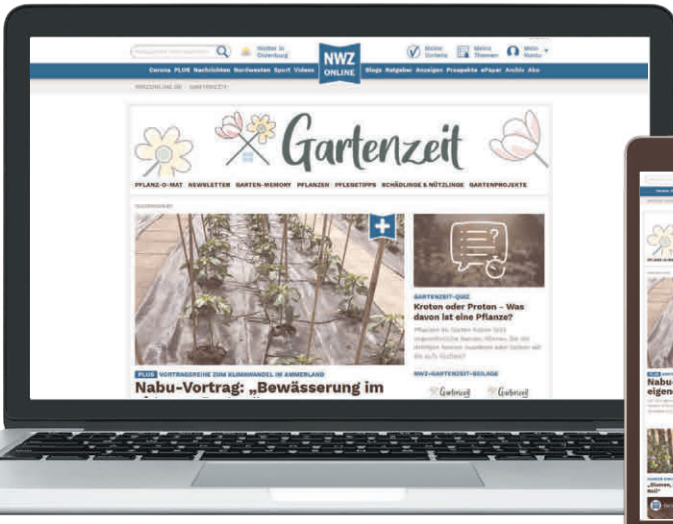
Wetter in Oldenburg

NWZ ONLINE

Meine Vorteile Meine Themen Mein Konto

Corona PLUS Nachrichten Nordwesten Sport Videos Blogs Ratgeber Anzeigen Prospekte ePaper Archiv Abo

NWZONLINE.DE > GARTENZEIT

Gartenzeit

PFLANZ-O-MAT NEWSLETTER GARTEN-MEMORY PFLANZEN PFLEGETIPPS SCHÄDLINGE & NÜTZLINGE GARTENPROJEKTE

GARTENZEIT-QUIZ

Kroten oder Proten – Was davon ist eine Pflanze?

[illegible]

NWZ-GARTENZEIT-BEILAGE

Gartenzeit Gartenzeit

PLUS VORTRAGSREIHE ZUM KLIMAWANDEL IM AMMERLAND

Nabu-Vortrag: „Bewässerung im

Nabu eigen

„Blumen, Wol"